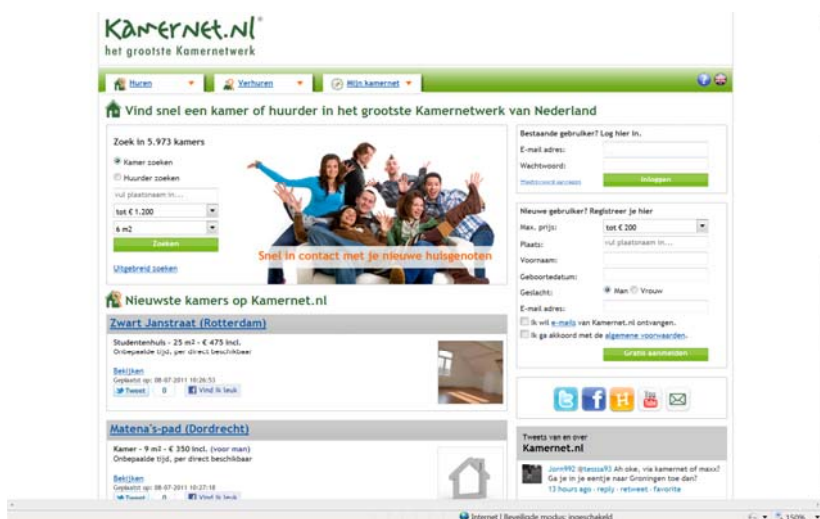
Kamernet.nl®
het grootste Kamernetwerk

Huren | Verhuren | Mijn kamernet

Vind snel een kamer of huurder in het grootste Kamernetwerk van Nederland

Zoek in 5.973 kamers

Kamer zoeken
Huurder zoeken
vul plaatsnaam in...
tot € 1.200
6 m2
Zoeken

Uitgebreid zoeken

Snel in contact met je nieuwe huisgenoten

Bestaande gebruiker? Log hier in.
E-mail adres:
Wachtwoord:
Wachtwoord vergeten
Inloggen

Nieuwe gebruiker? Registreer je hier
Max. prijs: tot € 200
Plaats: vul plaatsnaam in...
Voornaam:
Geboortedatum:
Geslacht: Man Vrouw
E-mail adres:
Ik wil e-mails van Kamernet.nl ontvangen.
Ik ga akkoord met de algemene voorwaarden.
Gratis aanmelden

Nieuwste kamers op Kamernet.nl

Zwart Janstraat (Rotterdam)

Studentenhuis - 25 m2 - € 475 incl.
Onbepaalde tijd, per direct beschikbaar

Bekijken
Geplaatst op: 08-07-2011 10:26:53
Tweet 0 Vind ik leuk

Matena's-pad (Dordrecht)

Kamer - 9 m2 - € 350 incl. (voor man)
Onbepaalde tijd, per direct beschikbaar

Bekijken
Geplaatst op: 08-07-2011 10:27:18
Tweet 0 Vind ik leuk

Tweets van en over
Kamernet.nl

Jorn992 @tessa93 Ah oke, via kamernet of maxx? Ga je in je eentje naar Groningen toe dan?
13 hours ago · reply · retweet · favorite

Internet | Beveiligde modus: ingeschakeld
150%